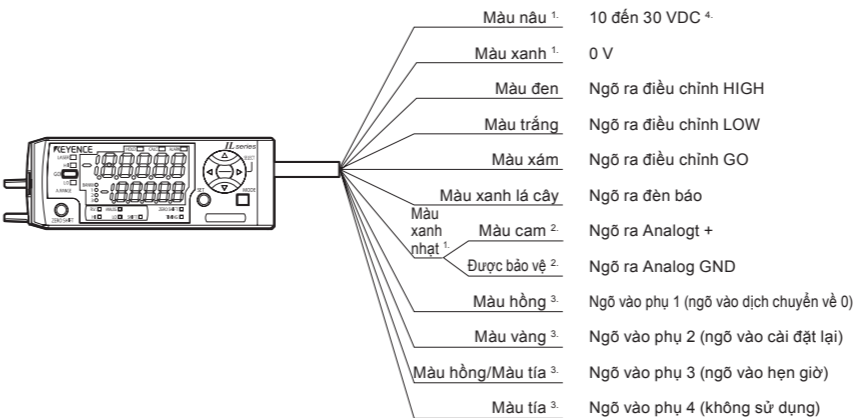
Màu nâu $^{1.}$ 10 đến 30 VDC $^{4.}$

Màu xanh $^{1.}$ 0 V

Màu đen Ngõ ra điều chỉnh HIGH

Màu trắng Ngõ ra điều chỉnh LOW

Màu xám Ngõ ra điều chỉnh GO

Màu xanh lá cây Ngõ ra đèn báo

Màu xanh nhạt $^{1.}$

Màu cam $^{2.}$ Ngõ ra Analogt +

Được bảo vệ $^{2.}$ Ngõ ra Analog GND

Màu hồng $^{3.}$ Ngõ vào phụ 1 (ngõ vào dịch chuyển về 0)

Màu vàng $^{3.}$ Ngõ vào phụ 2 (ngõ vào cài đặt lại)

Màu hồng/Màu tía $^{3.}$ Ngõ vào phụ 3 (ngõ vào hẹn giờ)

Màu tía $^{3.}$ Ngõ vào phụ 4 (không sử dụng)

KEYENCE

IL series

LASER

SET

MODE

ZERO SHIFT

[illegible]